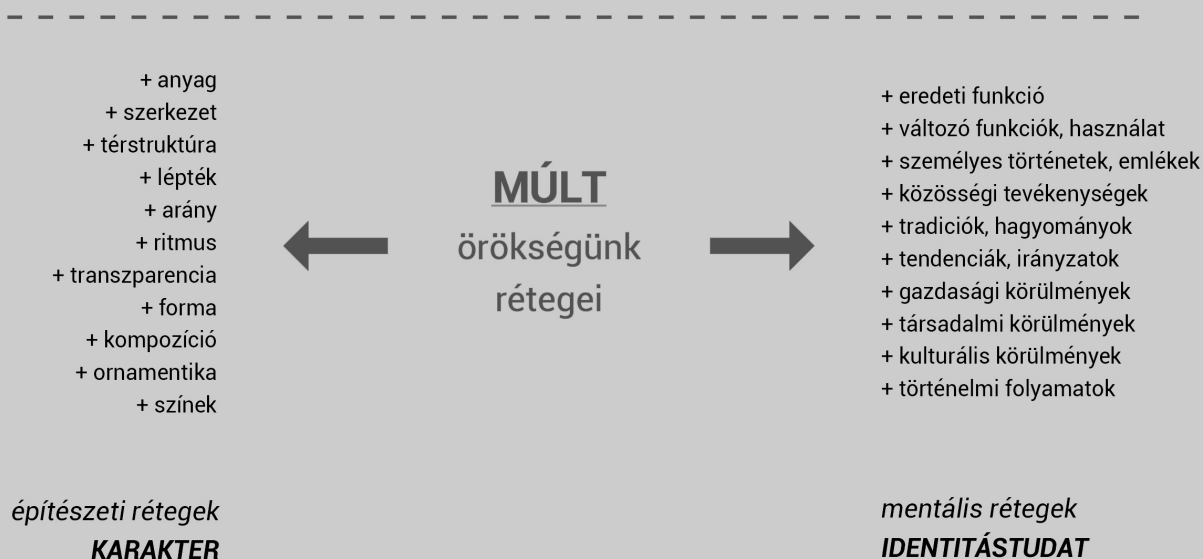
+ anyag
+ szerkezet
+ térstruktúra
+ lépték
+ arány
+ ritmus
+ transzparencia
+ forma
+ kompozíció
+ ornamentika
+ színek

MÚLT
örökségünk
rétegei

+ eredeti funkció
+ változó funkciók, használat
+ személyes történetek, emlékek
+ közösségi tevékenységek
+ tradiciók, hagyományok
+ tendenciák, irányzatok
+ gazdasági körülmények
+ társadalmi körülmények
+ kulturális körülmények
+ történelmi folyamatok

építészeti rétegek
KARAKTER

mentális rétegek
IDENTITÁSTUDAT